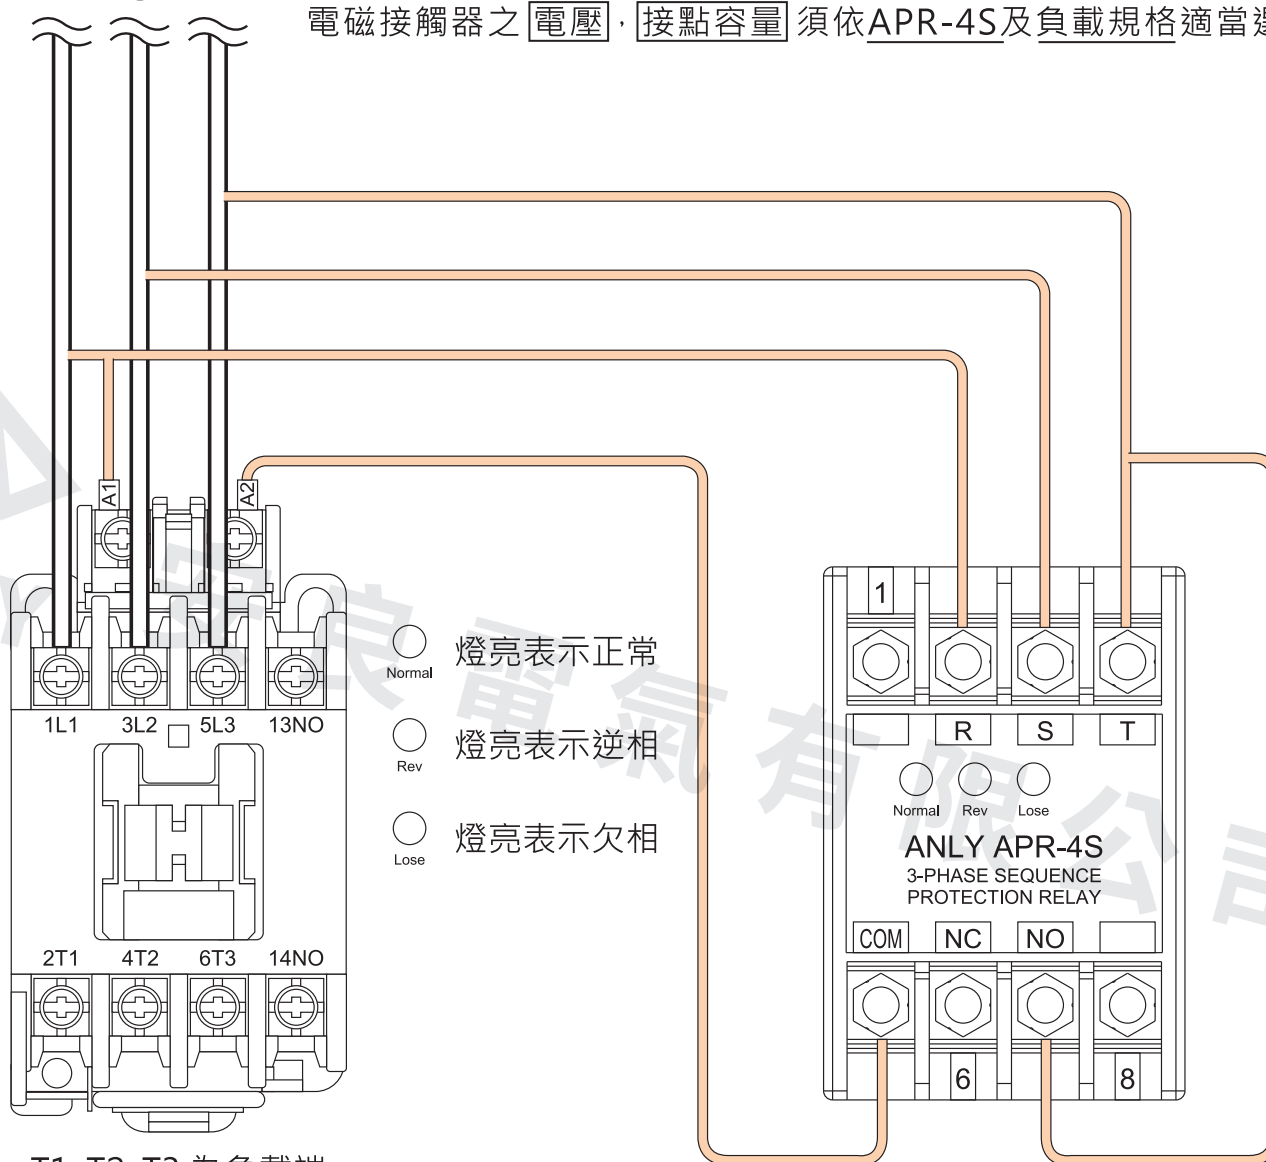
電磁接觸器之電壓，接點容量須依APR-4S及負載規格適當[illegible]

A1 A2

1L1 3L2 5L3 13NO

2T1 4T2 6T3 14NO

Normal 燈亮表示正常

Rev 燈亮表示逆相

Lose 燈亮表示欠相

1

R S T

Normal Rev Lose

ANLY APR-4S
3-PHASE SEQUENCE
PROTECTION RELAY

COM NC NO

6 8

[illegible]